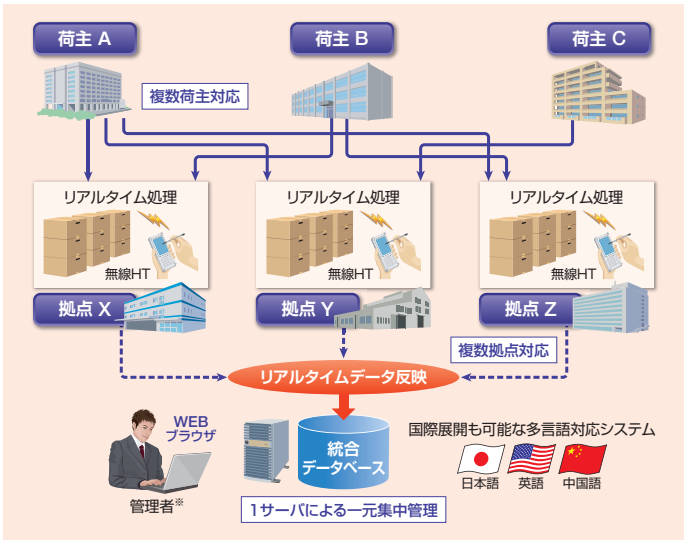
荷主 A

荷主 B

荷主 C

複数荷主対応

リアルタイム処理

無線HT

リアルタイム処理

無線HT

リアルタイム処理

無線HT

拠点 X

拠点 Y

拠点 Z

複数拠点対応

リアルタイムデータ反映

WEB ブラウザ

管理者※

統合 データベース

1サーバによる一元集中管理

国際展開も可能な多言語対応システム

日本語

英語

中国語